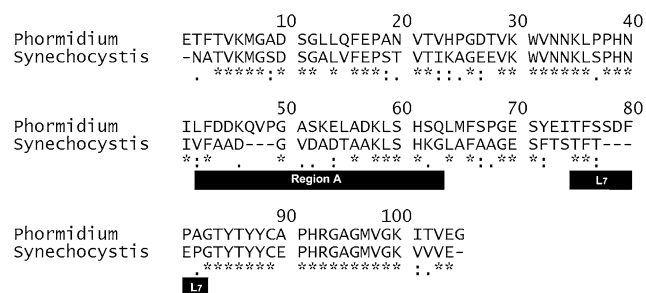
10 20 30 40
Phormidium ETFTVKMGAD SGLLQFEPAN VTVHPGDTVK WVNNKLPPHN
Synechocystis -NATVKMGSD SGALVFEPST VTIKAGEEVK WVNNKLSPHN
. *****:* ** * ***:. **:.:*.: ** ******.***

50 60 70 80
Phormidium ILFDDKQVPG ASKELADKLS HSQLMFSPGE SYEITFSSDF
Synechocystis IVFAAD---G VDADTAAKLS HKGLAFAAGE SFSTSFT---
*:* . * .. : * *** *. * *:.** *: **:

Region A

L7

90 100
Phormidium PAGTYTYYCA PHRGAGMVGK ITVEG
Synechocystis EPGTYTYYCE PHRGAGMVGK VVVE-
.******* ********** :.**

L7